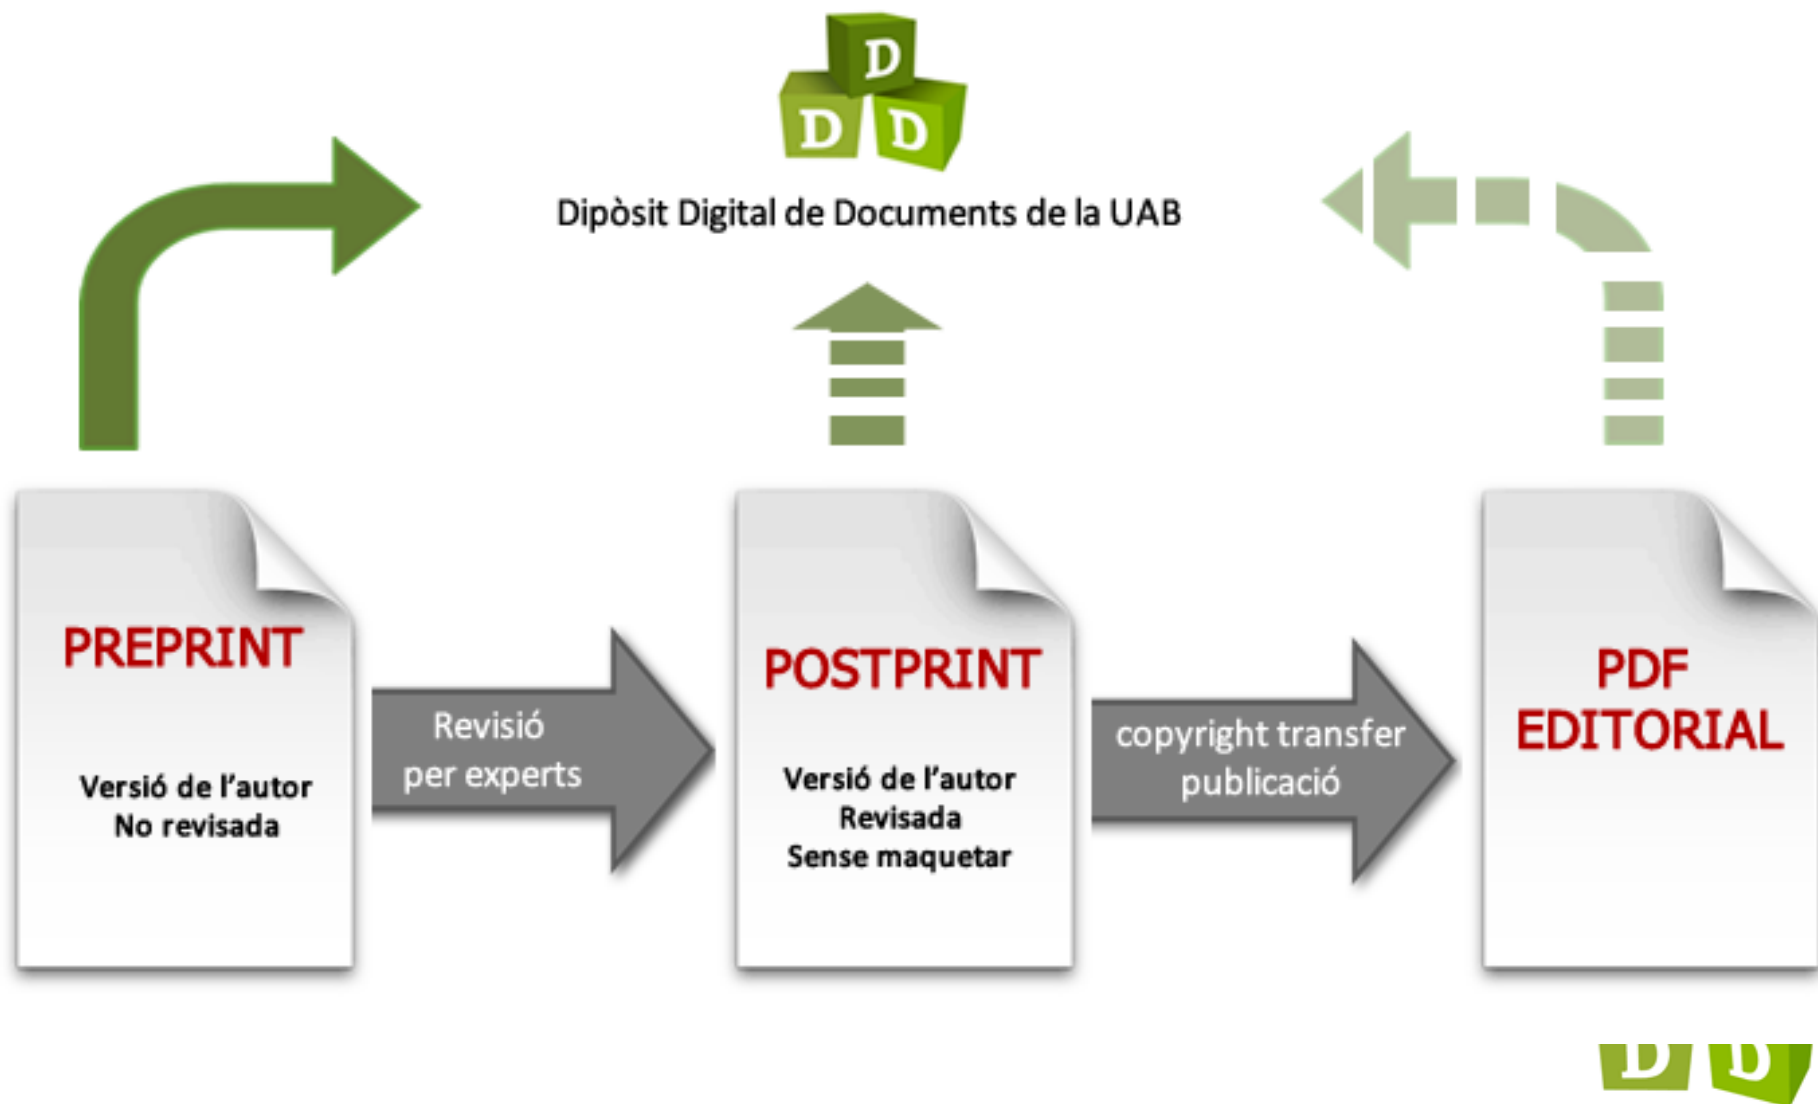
D
D D

Dipòsit Digital de Documents de la UAB

PREPRINT

Versió de l'autor
No revisada

Revisió
per experts

POSTPRINT

Versió de l'autor
Revisada
Sense maquetar

copyright transfer
publicació

PDF
EDITORIAL

D D